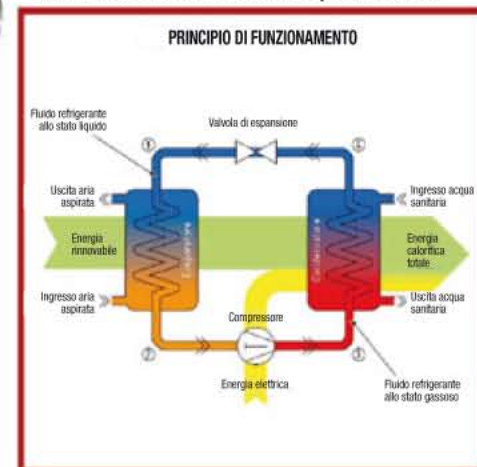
PRINCIPIO DI FUNZIONAMENTO

Fluido refrigerante allo stato liquido

Valvola di espansione

①

④

Uscita aria aspirata

Ingresso acqua sanitaria

Energia rinnovabile

Evaporatore

Condensatore

Energia calorifica totale

Ingresso aria aspirata

Uscita acqua sanitaria

Compressore

②

③

Energia elettrica

Fluido refrigerante allo stato gassoso